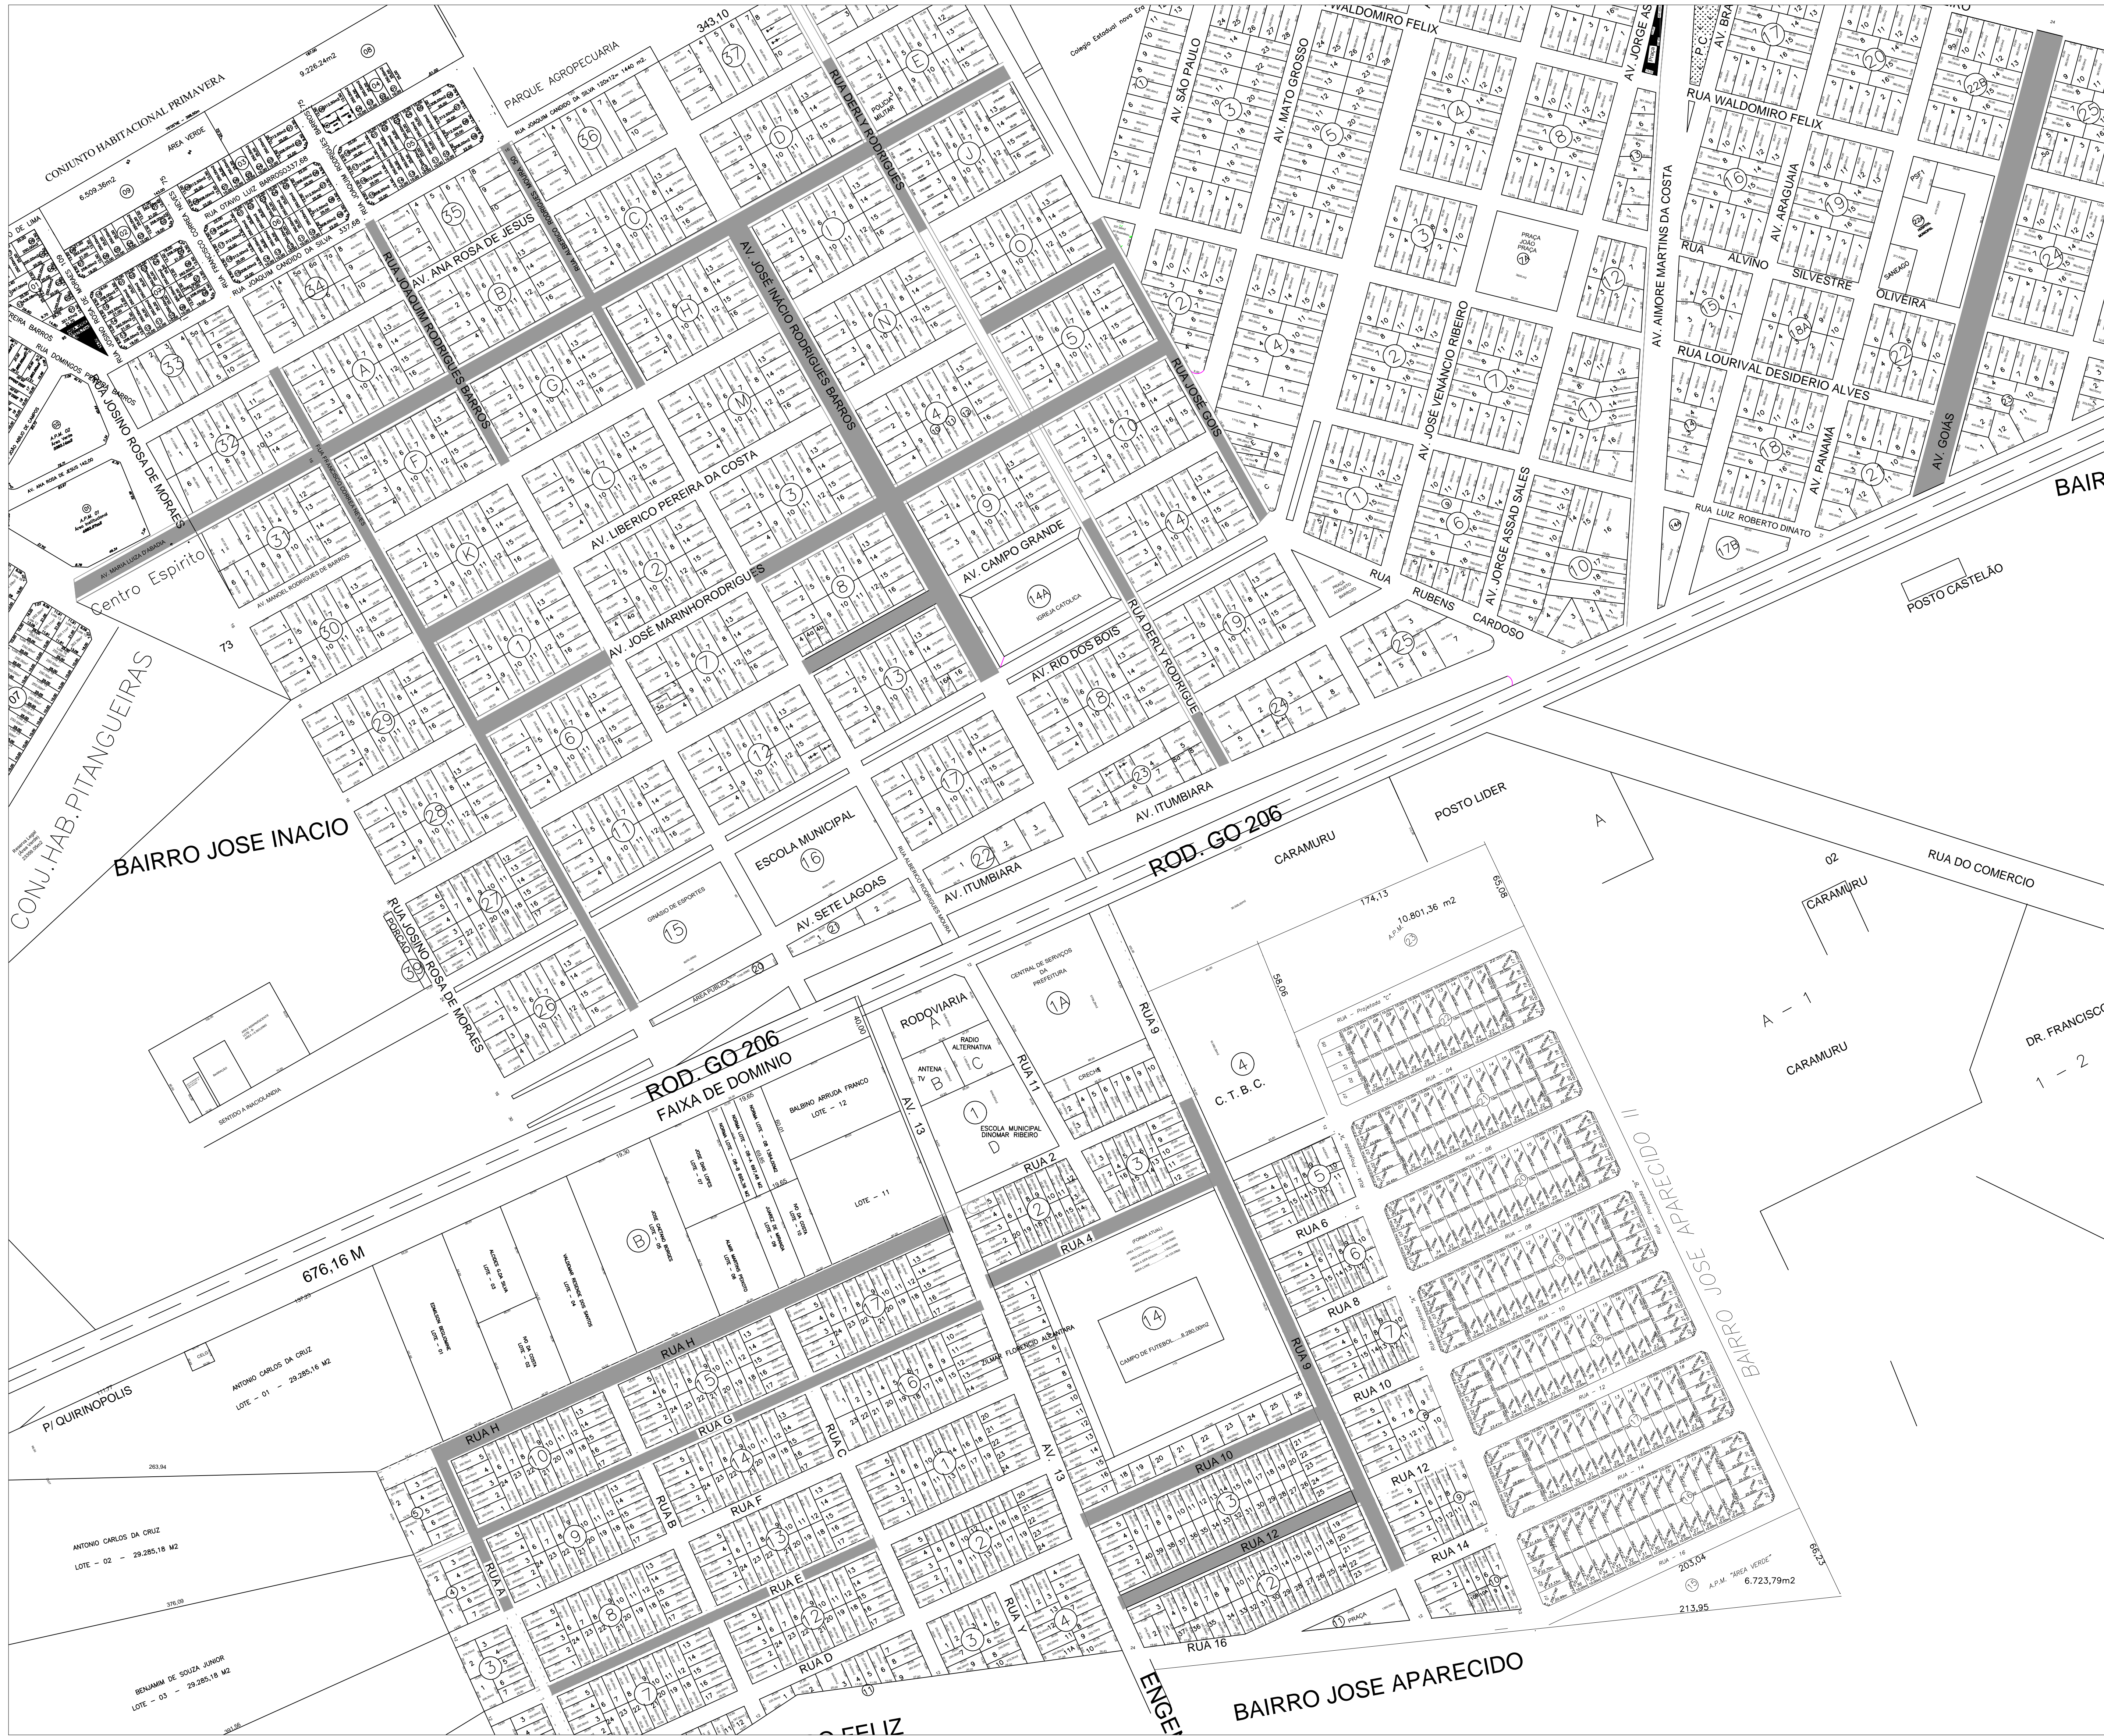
CONJUNTO HABITACIONAL PRIMAVERA
ÁREA VERDE
9.226,24m2
6.509,36m2
RUA OTAVIO LUIZ BARROS
337,68
RUA JOAQUIM CANDIDO DA SILVA
PARQUE AGROPECUARIA
343,10
RUA DERLY RODRIGUES
POLICIA MILITAR
AV. ANA ROSA DE JESUS
RUA JOAQUIM RODRIGUES BARROS
AV. JOSE INACIO RODRIGUES BARROS
RUA DOMINGOS PEREIRA BARROS
RUA JOSINO ROSA DE MORAES
AV. LIBERICO PEREIRA DA COSTA
AV. JOSE MARINHO RODRIGUES
AV. CAMPO GRANDE
IGREJA CATOLICA
RUA JOSE GOIS
RUA DERLY RODRIGUE
AV. RIO DOS BOIS
AV. ITUMBIARA
Centro Espirito
CONJ. HAB. PITANGUEIRAS
BAIRRO JOSE INACIO
ESCOLA MUNICIPAL
GINASIO DE ESPORTES
AV. SETE LAGOAS
AREA PUBLICA
ROD. GO 206
FAIXA DE DOMINIO
RODOVIARIA
RADIO ALTERNATIVA
ANTENA TV
ESCOLA MUNICIPAL DINOMAR RIBEIRO
CENTRAL DE SERVIÇOS DA PREFEITURA
CRECHE
C. T. B. C.
RUA 9
RUA 11
AV. 13
BALBINO ARRUDA FRANCO LOTE - 12
LOTE - 11
676,16 M
P/ QUIRINOPOLIS
ANTONIO CARLOS DA CRUZ LOTE - 01 - 29.285,16 M2
ANTONIO CARLOS DA CRUZ LOTE - 02 - 29.285,18 M2
BENJAMIM DE SOUZA JUNIOR LOTE - 03 - 29.285,18 M2
RUA H
RUA G
RUA F
RUA E
RUA D
RUA A
RUA B
RUA C
RUA 2
RUA 4
RUA 6
RUA 8
RUA 10
RUA 12
RUA 14
RUA 16
CAMPO DE FUTEBOL
PRAÇA
BAIRRO JOSE APARECIDO
BAIRRO JOSE APARECIDO II
ENGEN
FELIZ
CARAMURU
POSTO LIDER
RUA DO COMERCIO
A - 1
DR. FRANCISCO
1 - 2
174,13
10.801,36 m2
203,04
213,95
A.P.M. "AREA VERDE" 6.723,79m2
POSTO CASTELÃO
BAIR
AV. SÃO PAULO
AV. MATO GROSSO
RUA WALDOMIRO FELIX
AV. JORGE AS
AV. AIMORE MARTINS DA COSTA
AV. ARAGUAIA
RUA ALVINO SILVESTRE OLIVEIRA
RUA LOURIVAL DESIDERIO ALVES
AV. PANAMA
AV. GOIÁS
AV. JOSE VENANCIO RIBEIRO
AV. JORGE ASSAD SALES
RUA LUIZ ROBERTO DINATO
RUA RUBENS CARDOSO
PRAÇA JOÃO PRADO
Colegio Estadual
P.C.
73